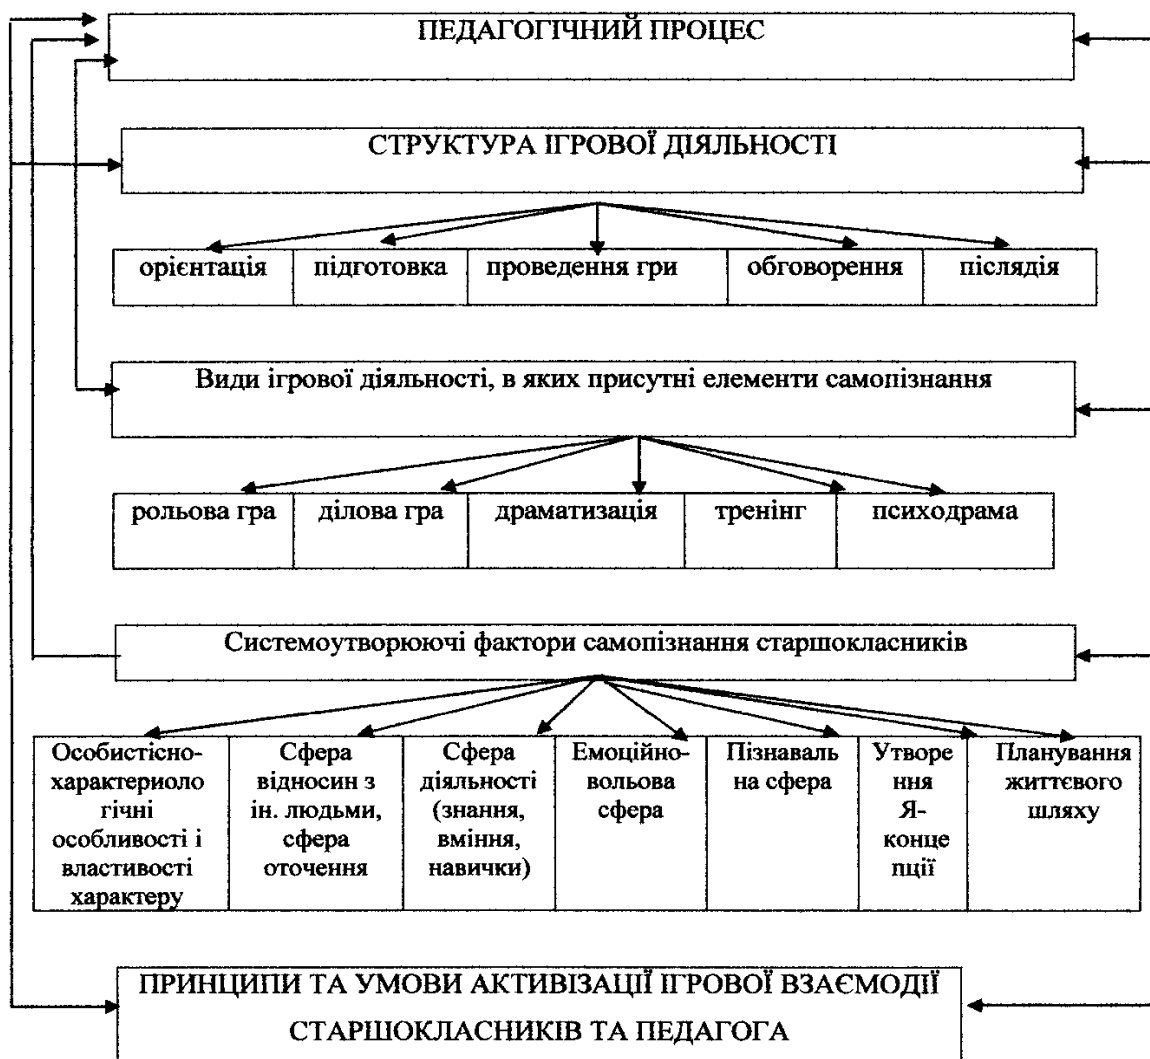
ПЕДАГОГІЧНИЙ ПРОЦЕС

СТРУКТУРА ІГРОВОЇ ДІЯЛЬНОСТІ

| орієнтація | підготовка | проведення гри | обговорення | післядія |
|---|---|---|---|---|

Види ігрової діяльності, в яких присутні елементи самопізнання

| рольова гра | ділова гра | драматизація | тренінг | психодрама |
|---|---|---|---|---|

Системоутворюючі фактори самопізнання старшокласників

| Особистісно-характеріологічні особливості і властивості характеру | Сфера відносин з ін. людьми, сфера оточення | Сфера діяльності (знання, вміння, навички) | Емоційно-вольова сфера | Пізнавальна сфера | Утворення Я-концепції | Планування життєвого шляху |
|---|---|---|---|---|---|---|

ПРИНЦИПИ ТА УМОВИ АКТИВІЗАЦІЇ ІГРОВОЇ ВЗАЄМОДІЇ СТАРШОКЛАСНИКІВ ТА ПЕДАГОГА